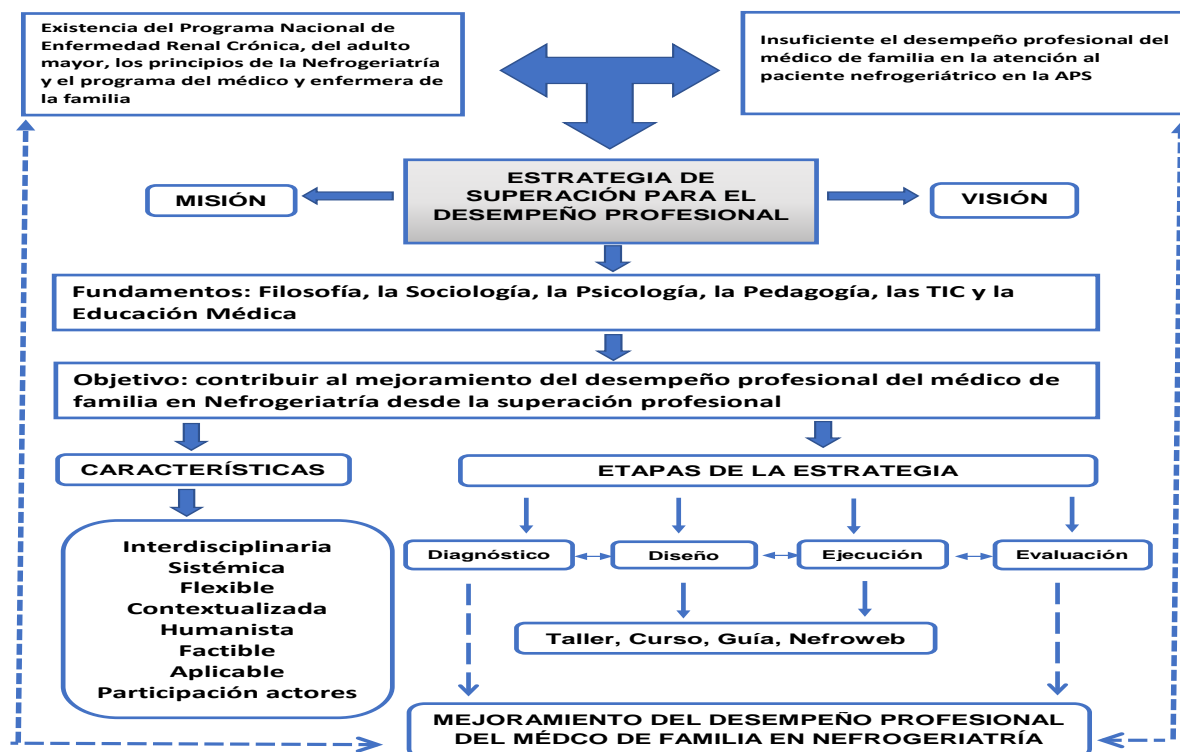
Existencia del Programa Nacional de Enfermedad Renal Crónica, del adulto mayor, los principios de la Nefrogeriatría y el programa del médico y enfermera de la familia

Insuficiente el desempeño profesional del médico de familia en la atención al paciente nefrogeriátrico en la APS

ESTRATEGIA DE SUPERACIÓN PARA EL DESEMPEÑO PROFESIONAL

MISIÓN

VISIÓN

Fundamentos: Filosofía, la Sociología, la Psicología, la Pedagogía, las TIC y la Educación Médica

Objetivo: contribuir al mejoramiento del desempeño profesional del médico de familia en Nefrogeriatría desde la superación profesional

CARACTERÍSTICAS

Interdisciplinaria
Sistémica
Flexible
Contextualizada
Humanista
Factible
Aplicable
Participación actores

ETAPAS DE LA ESTRATEGIA

Diagnóstico

Diseño

Ejecución

Evaluación

Taller, Curso, Guía, Nefroweb

MEJORAMIENTO DEL DESEMPEÑO PROFESIONAL DEL MÉDCO DE FAMILIA EN NEFROGERIATRÍA